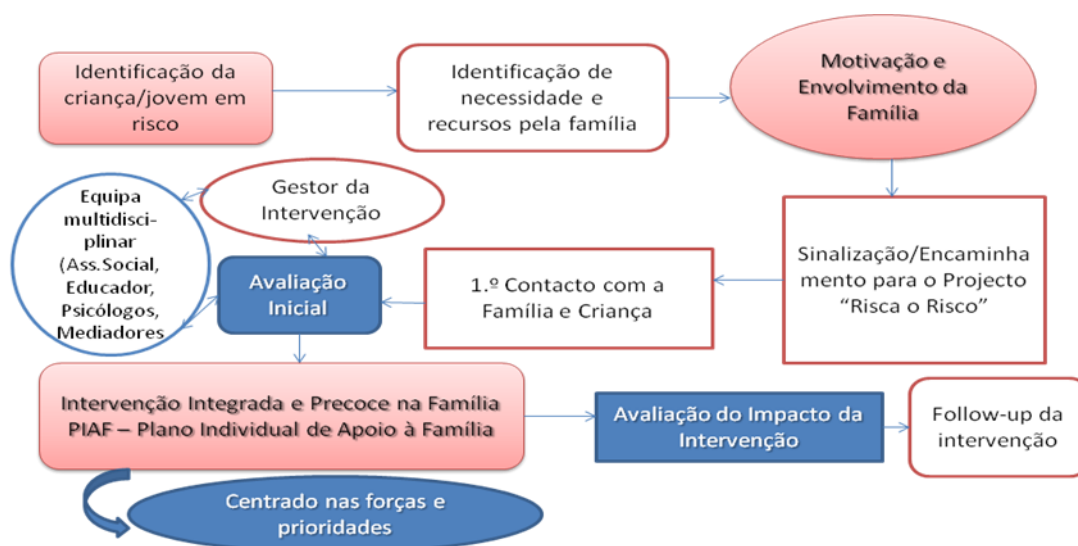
Identificação da criança/jovem em risco

Identificação de necessidade e recursos pela família

Motivação e Envolvimento da Família

Sinalização/Encaminhamento para o Projecto "Risca o Risco"

1.º Contacto com a Família e Criança

Avaliação Inicial

Gestor da Intervenção

Equipa multidisciplinar (Ass.Social, Educador, Psicólogos, Mediadores

Intervenção Integrada e Precoce na Família PIAF – Plano Individual de Apoio à Família

Avaliação do Impacto da Intervenção

Follow-up da intervenção

Centrado nas forças e prioridades